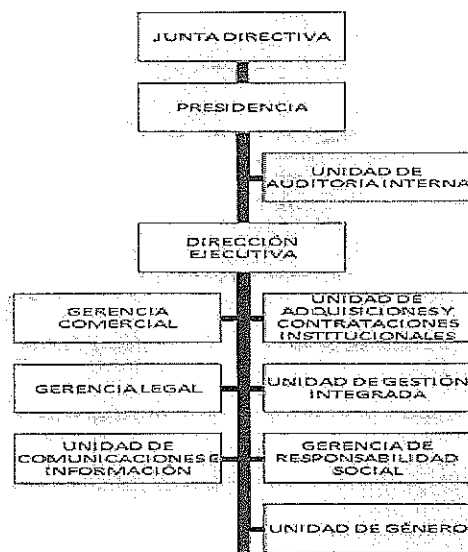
JUNTA DIRECTIVA

PRESIDENCIA

UNIDAD DE AUDITORIA INTERNA

DIRECCIÓN EJECUTIVA

GERENCIA COMERCIAL

UNIDAD DE ADQUISICIONES Y CONTRATACIONES INSTITUCIONALES

GERENCIA LEGAL

UNIDAD DE GESTIÓN INTEGRADA

UNIDAD DE COMUNICACIONES E INFORMACIÓN

GERENCIA DE RESPONSABILIDAD SOCIAL

UNIDAD DE GÉNERO